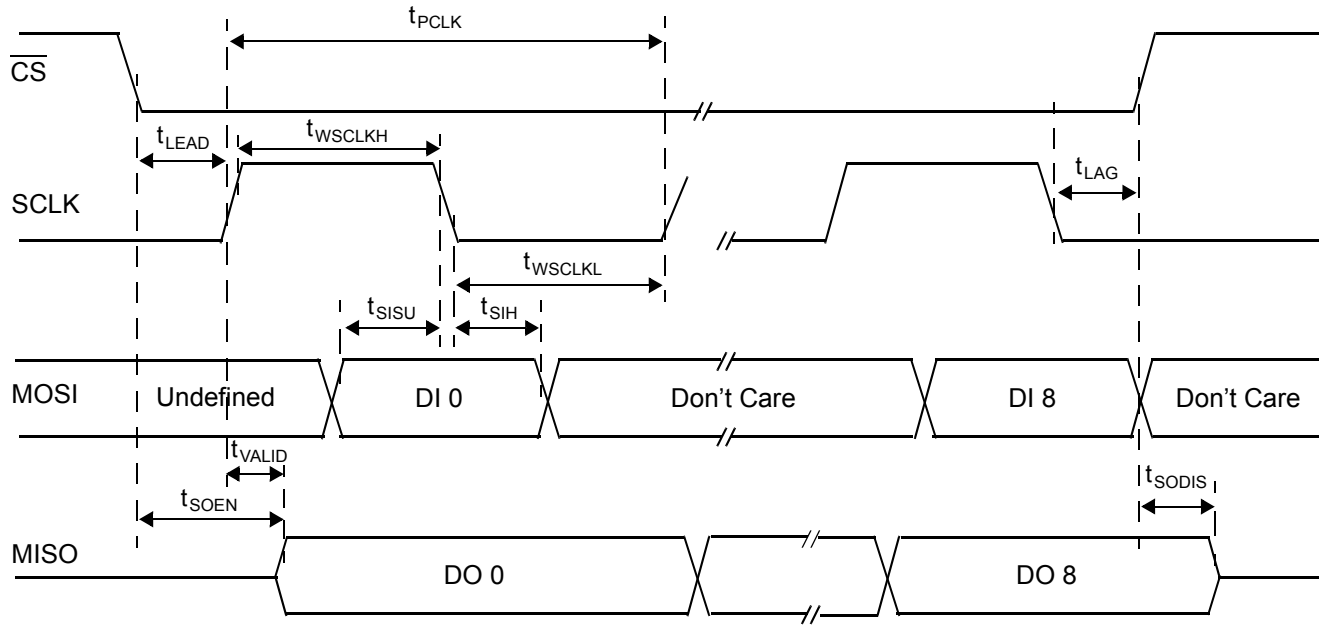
$t_{PCLK}$

$\overline{CS}$

$t_{LEAD}$

$t_{WSCLKH}$

$t_{LAG}$

SCLK

$t_{WSCLKL}$

$t_{SISU}$

$t_{SIH}$

MOSI

Undefined

DI 0

Don't Care

DI 8

Don't Care

$t_{VALID}$

$t_{SOEN}$

$t_{SODIS}$

MISO

DO 0

DO 8